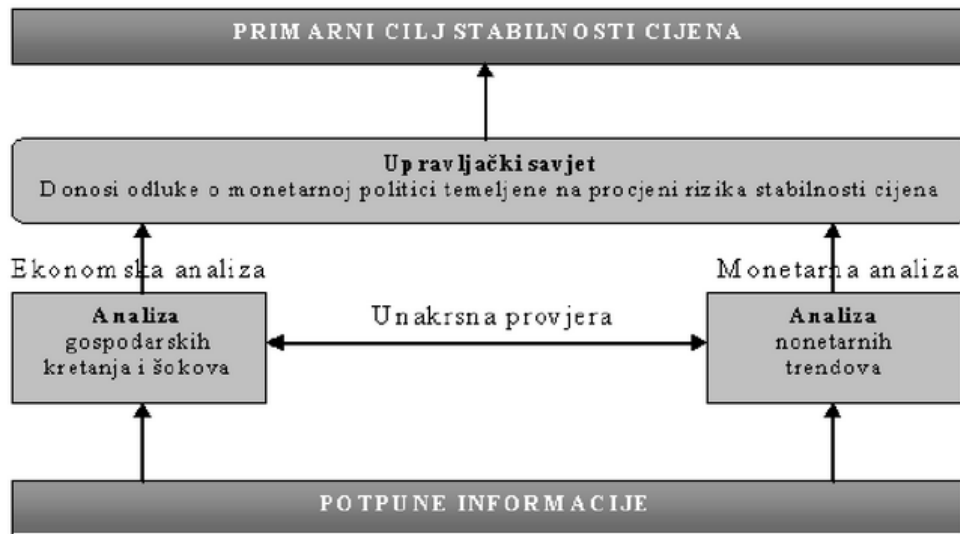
PRIMARNI CILJ STABILNOSTI CIJENA

Upravljački savjet
Donosi odluke o monetarnoj politici temeljene na procjeni rizika stabilnosti cijena

Ekonomska analiza

Monetarna analiza

Analiza
gospodarskih kretanja i šokova

Unakrsna provjera

Analiza
nonetarnih trendova

POTPUNE INFORMACIJE